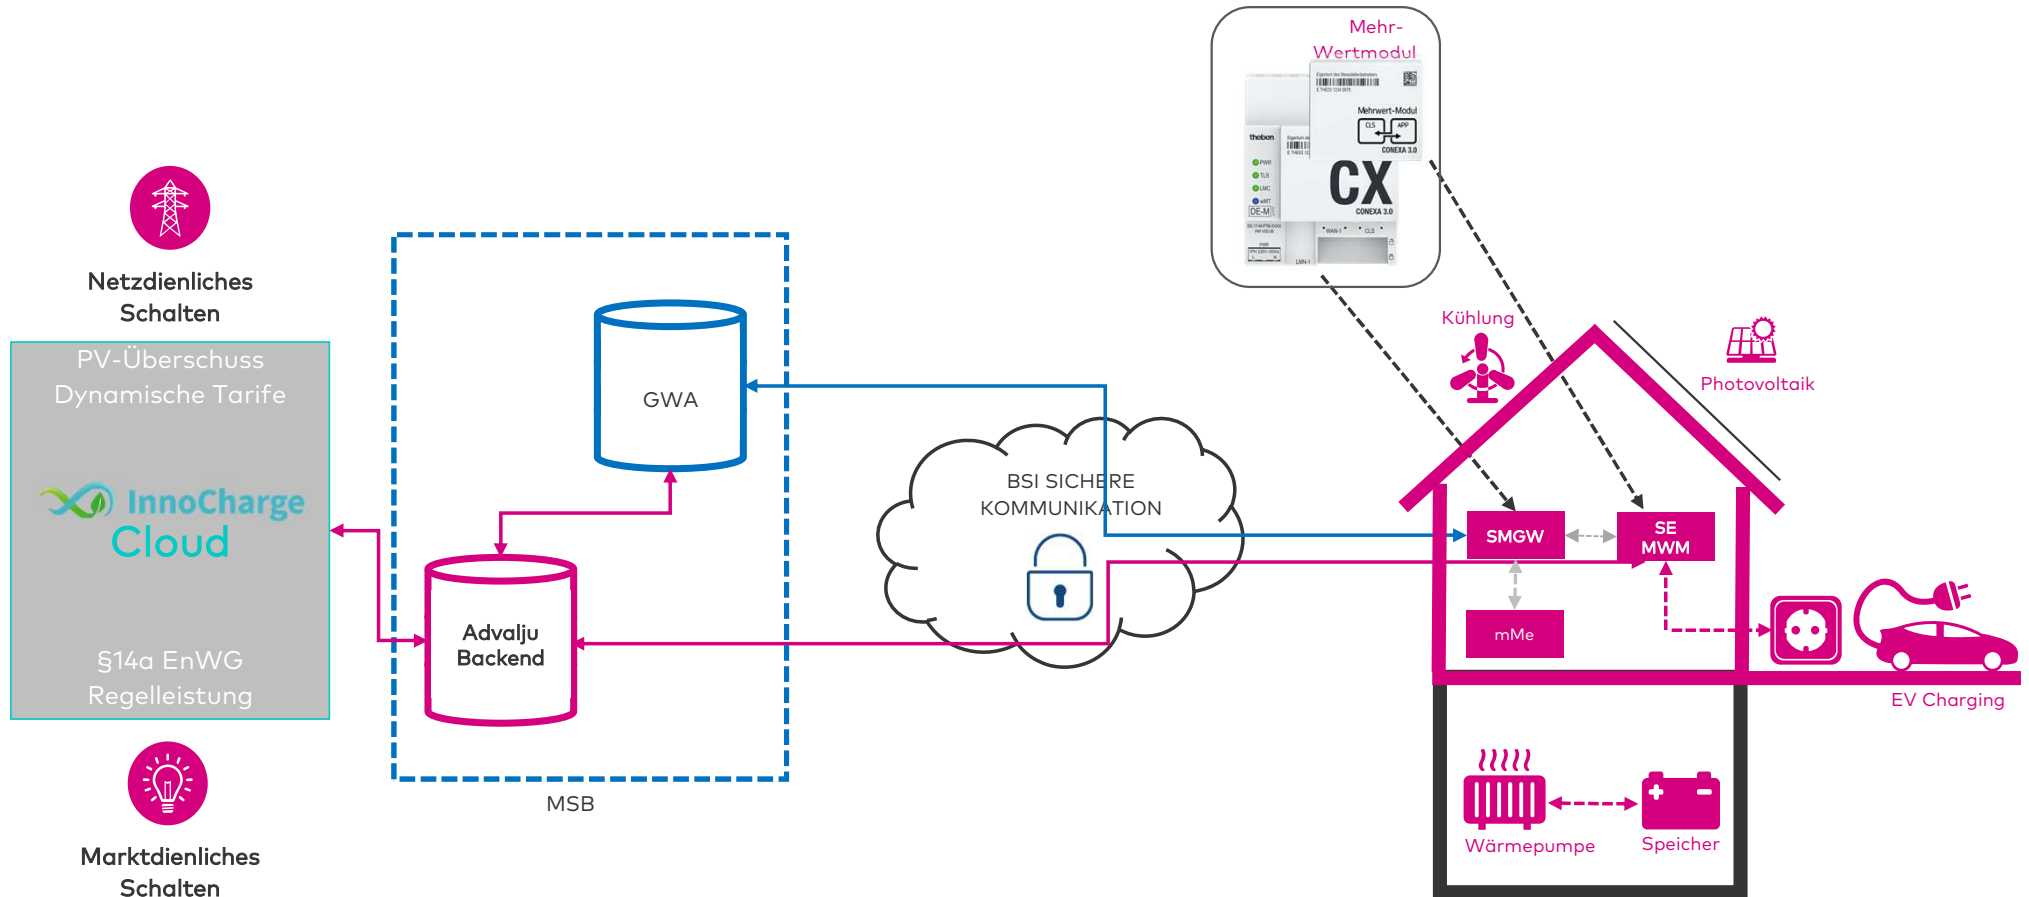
Mehr-Wertmodul

Mehrwert-Modul
CLS APP
CONEXA 3.0
theben
CX
CONEXA 3.0

Netzdienliches Schalten

PV-Überschuss
Dynamische Tarife

InnoCharge Cloud

§14a EnWG
Regelleistung

Marktdienliches Schalten

GWA

Advalju Backend

MSB

BSI SICHERE KOMMUNIKATION

Kühlung

Photovoltaik

SMGW

SE MWM

mMe

EV Charging

Wärmepumpe

Speicher